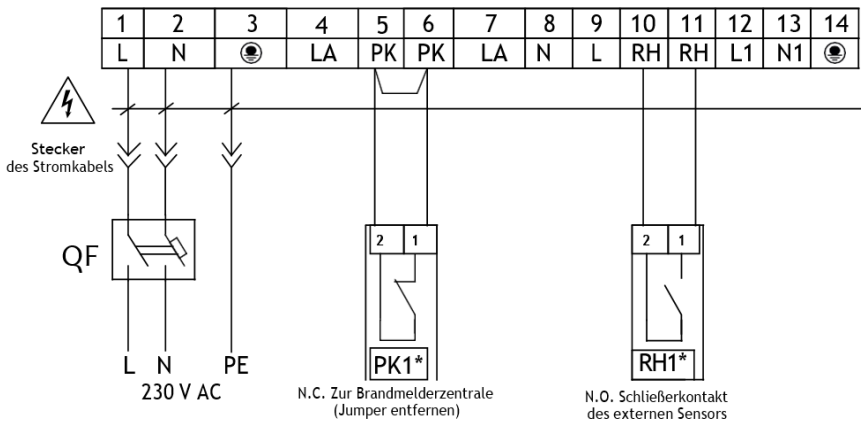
| 1 | 2 | 3 | 4 | 5 | 6 | 7 | 8 | 9 | 10 | 11 | 12 | 13 | 14 |
|---|---|---|---|---|---|---|---|---|---|---|---|---|---|
| L | N | ⏚ | LA | PK | PK | LA | N | L | RH | RH | L1 | N1 | ⏚ |

Stecker des Stromkabels

QF

L N PE
230 V AC

2 1
PK1*
N.C. Zur Brandmelderzentrale (Jumper entfernen)

2 1
RH1*
N.O. Schließerkontakt des externen Sensors